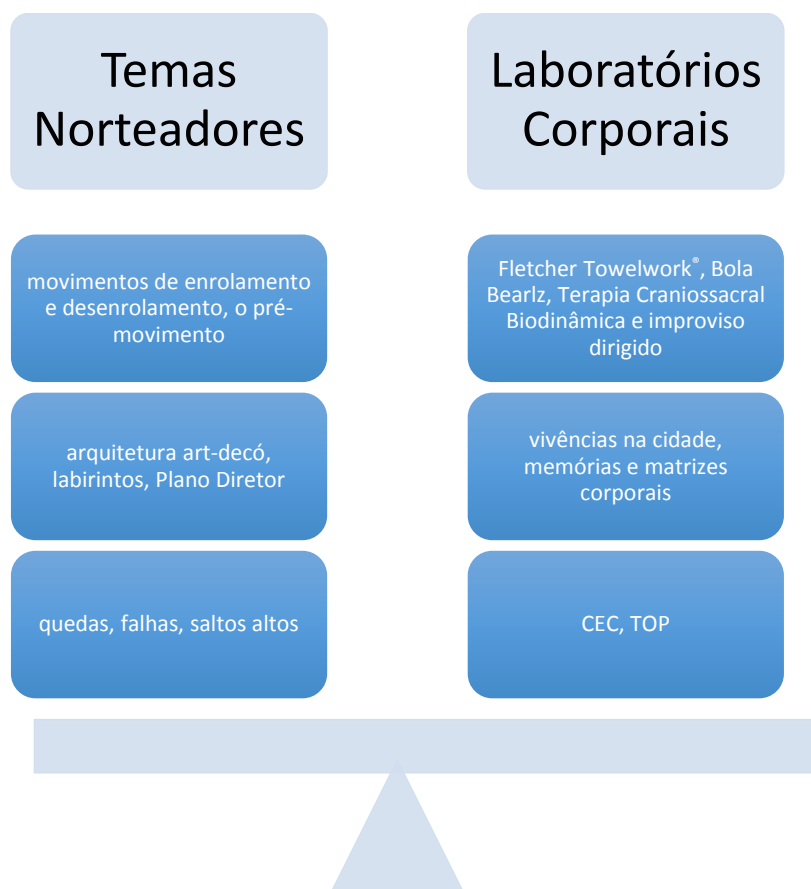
Temas Norteadores

movimentos de enrolamento e desenrolamento, o prémovimento

arquitetura art-decó, labirintos, Plano Diretor

quedas, falhas, saltos altos

Laboratórios Corporais

Fletcher Towelwork®, Bola Bearlz, Terapia Craniossacral Biodinâmica e improviso dirigido

vivências na cidade, memórias e matrizes corporais

CEC, TOP